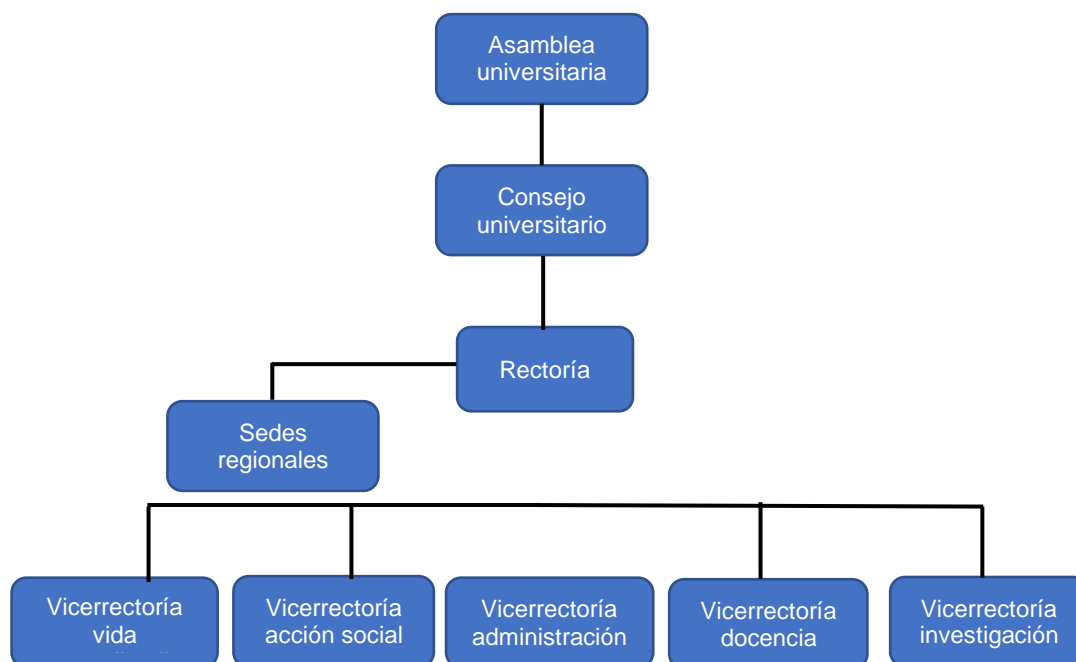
Asamblea universitaria

Consejo universitario

Rectoría

Sedes regionales

Vicerrectoría vida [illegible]

Vicerrectoría acción social

Vicerrectoría administración

Vicerrectoría docencia

Vicerrectoría investigación